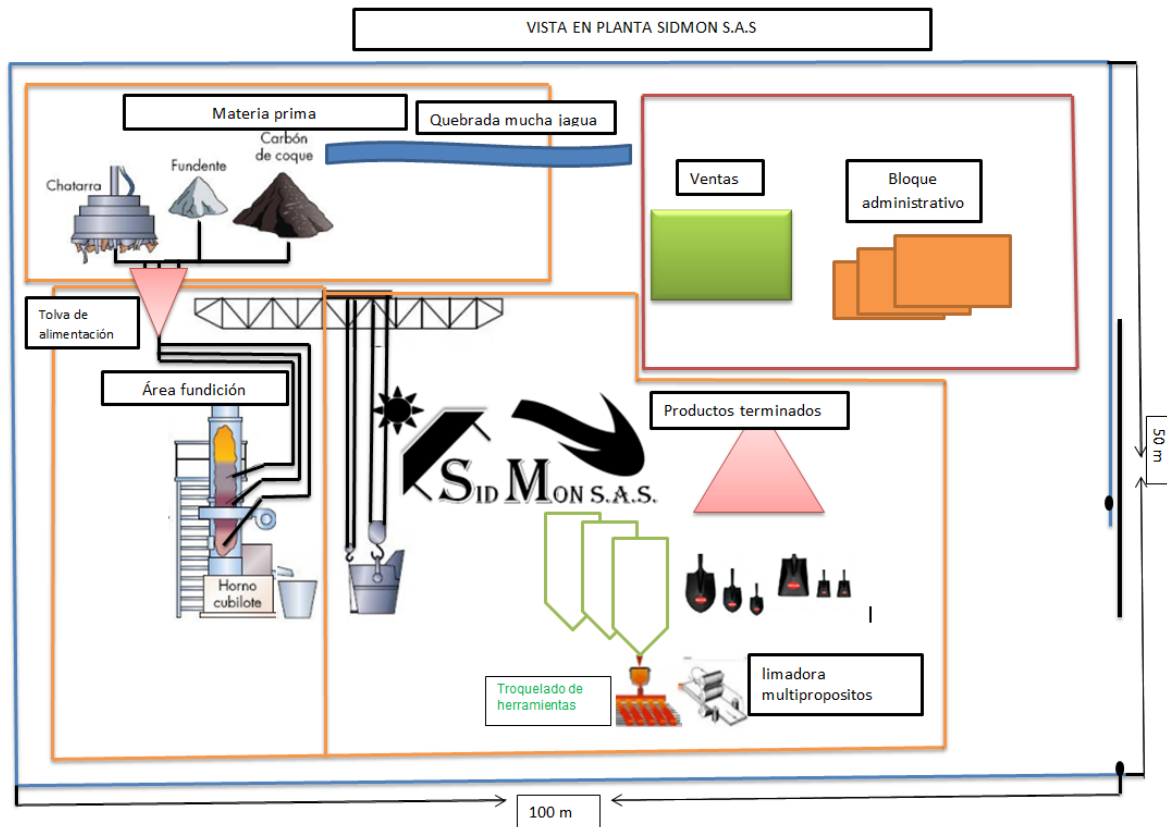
VISTA EN PLANTA SIDMON S.A.S

Materia prima

Quebrada mucha jagua

Chatarra

Fundente

Carbón de coque

Ventas

Bloque administrativo

Tolva de alimentación

Área fundición

Productos terminados

SID MON S.A.S.

Horno cubilote

50 m

Troquelado de herramientas

limadora multipropositos

100 m